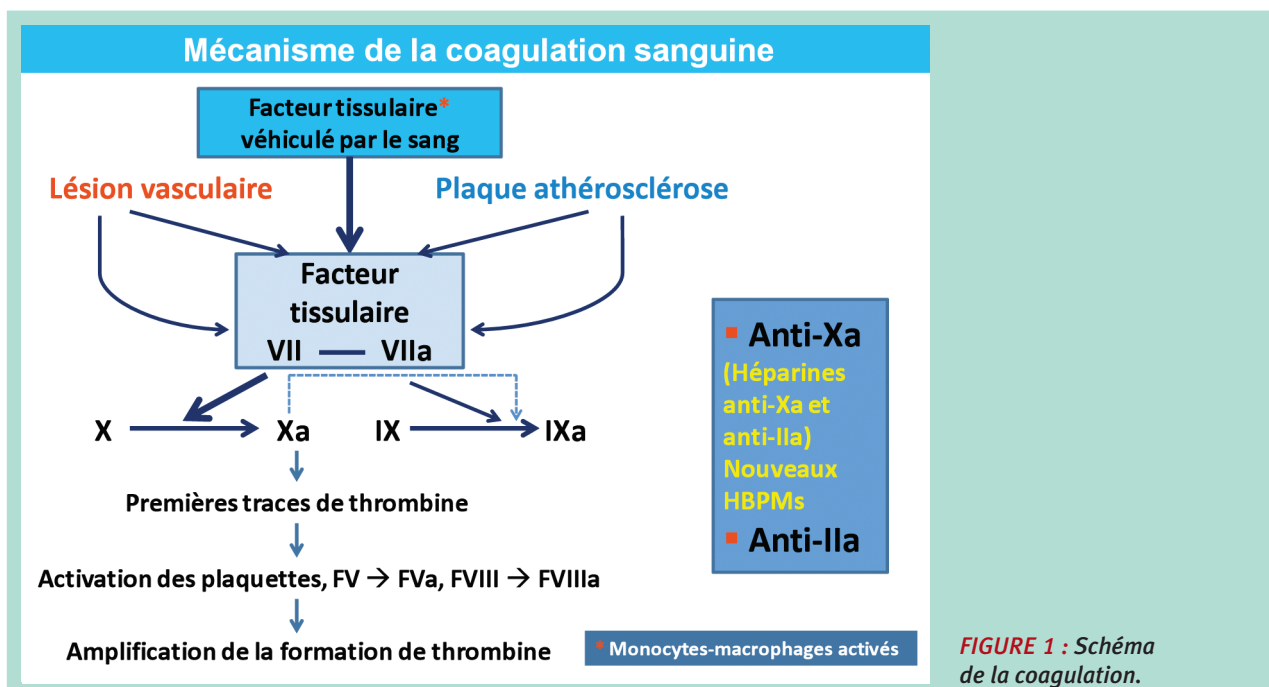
Mécanisme de la coagulation sanguine

Facteur tissulaire*
véhiculé par le sang

Lésion vasculaire

Plaque athérosclérose

Facteur tissulaire
VII — VIIa

X → Xa IX → IXa

Premières traces de thrombine

Activation des plaquettes, FV → FVa, FVIII → FVIIIa

Amplification de la formation de thrombine

▪ Anti-Xa
(Héparines anti-Xa et anti-IIa)
Nouveaux HBPMs
▪ Anti-IIa

* Monocytes-macrophages activés

FIGURE 1 : Schéma de la coagulation.